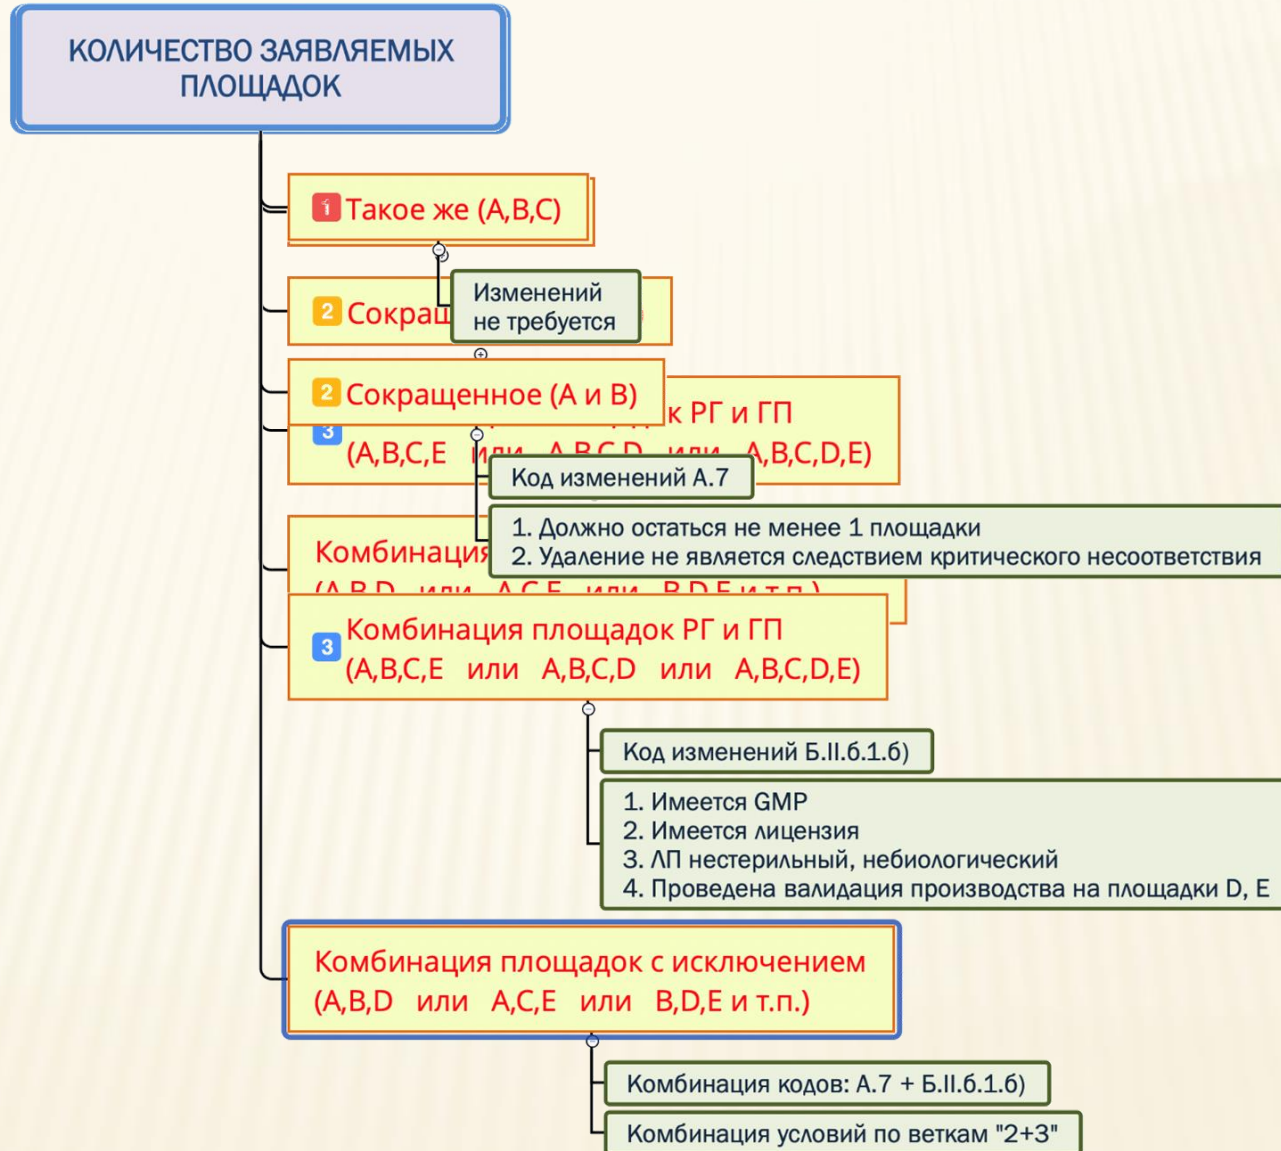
КОЛИЧЕСТВО ЗАЯВЛЯЕМЫХ ПЛОЩАДОК

1 Такое же (А,В,С)

Изменений не требуется

2 Сокращ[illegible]

2 Сокращенное (А и В)

3 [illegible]к РГ и ГП (А,В,С,Е или А,В,С,D или А,В,С,D,Е)

Код изменений А.7

1. Должно остаться не менее 1 площадки
2. Удаление не является следствием критического несоответствия

Комбинация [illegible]

3 Комбинация площадок РГ и ГП (А,В,С,Е или А,В,С,D или А,В,С,D,Е)

Код изменений Б.II.б.1.б)

1. Имеется GMP
2. Имеется лицензия
3. ЛП нестерильный, небиологический
4. Проведена валидация производства на площадки D, Е

Комбинация площадок с исключением (А,В,D или А,С,Е или В,D,Е и т.п.)

Комбинация кодов: А.7 + Б.II.б.1.б)

Комбинация условий по веткам "2+3"